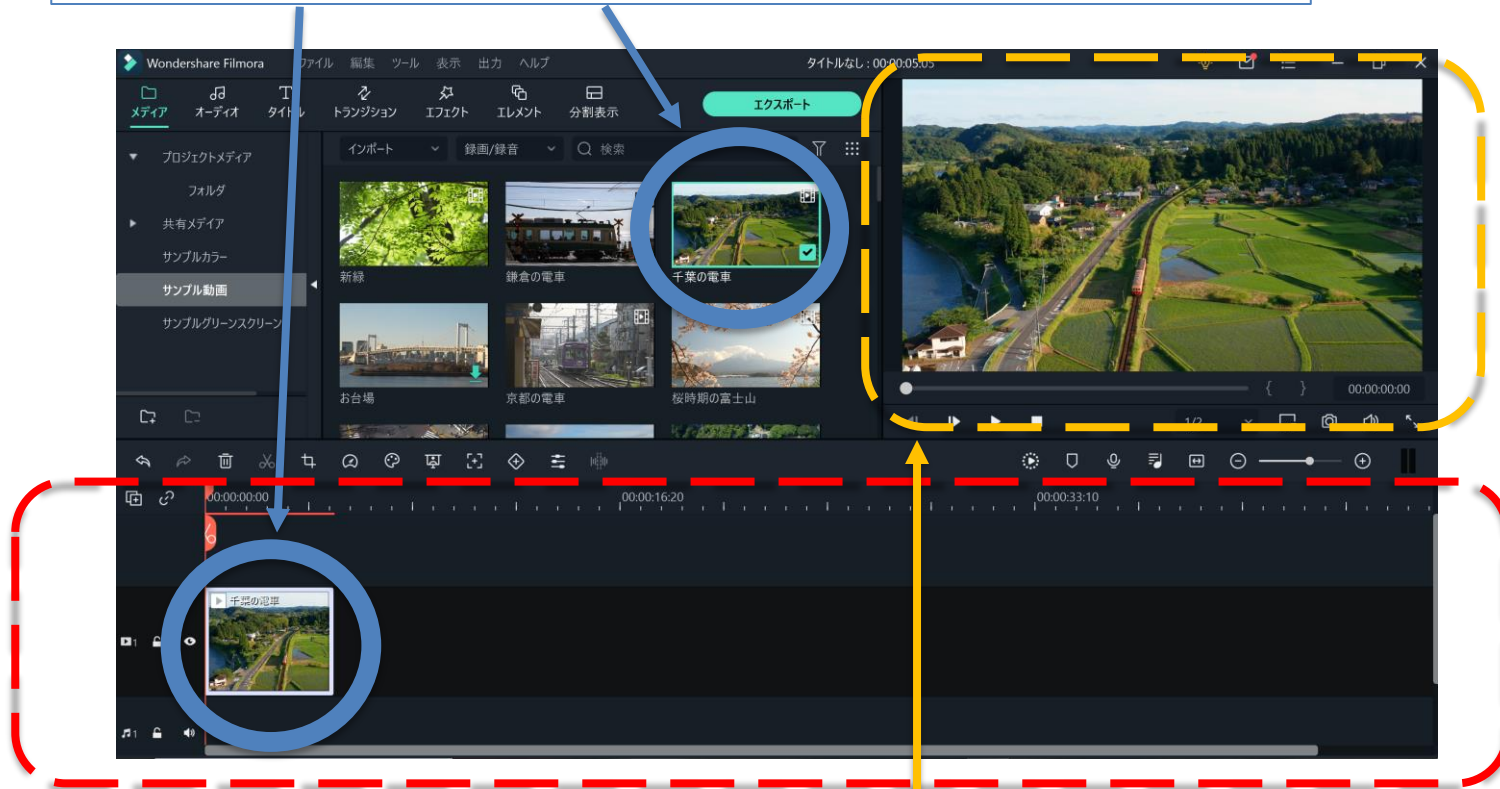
Wondershare Filmora ファイル 編集 ツール 表示 出力 ヘルプ タイトルなし : 00:00:05:05

メディア オーディオ タイトル トランジション エフェクト エレメント 分割表示

エクスポート

プロジェクトメディア
フォルダ
共有メディア
サンプルカラー
サンプル動画
サンプルグリーンスクリーン

インポート 録画/録音 検索

新緑
鎌倉の電車
千葉の電車
お台場
京都の電車
桜時期の富士山

00:00:00:00

1/2

00:00:00:00
00:00:16:20
00:00:33:10

千葉の電車